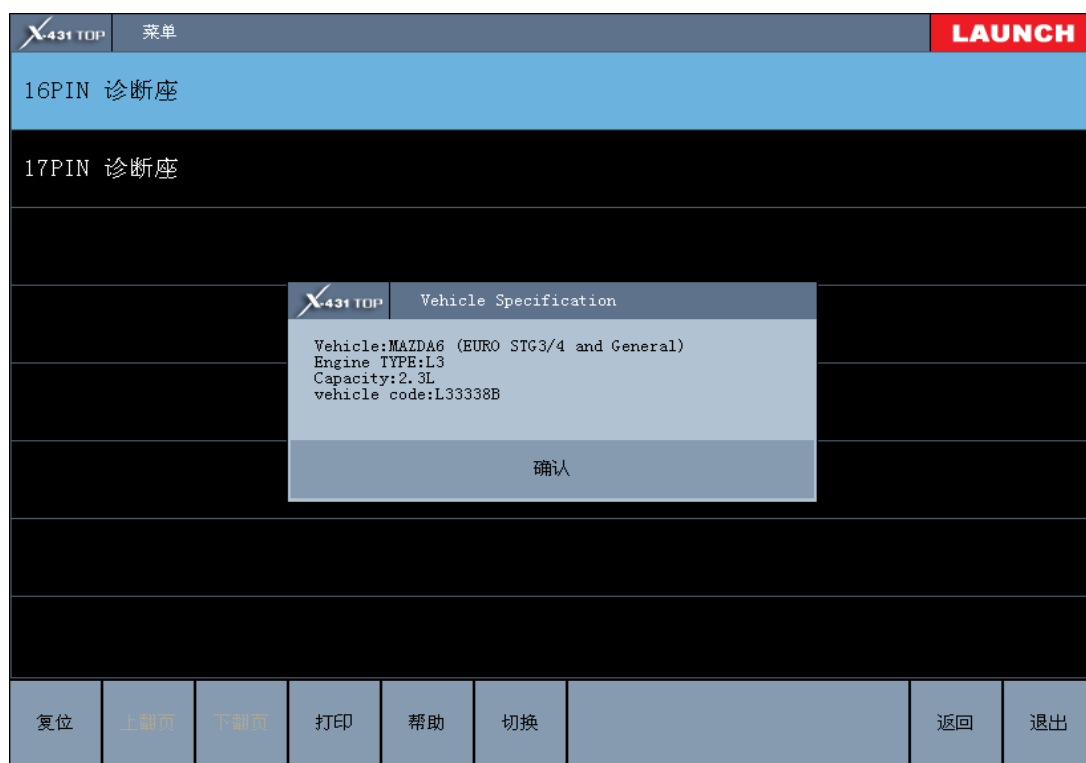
X-431 TOP 菜单 LAUNCH

16PIN 诊断座

17PIN 诊断座

X-431 TOP Vehicle Specification

Vehicle:MAZDA6 (EURO STG3/4 and General)
Engine TYPE:L3
Capacity:2.3L
vehicle code:L33338B

确认

复位 上翻页 下翻页 打印 帮助 切换 返回 退出